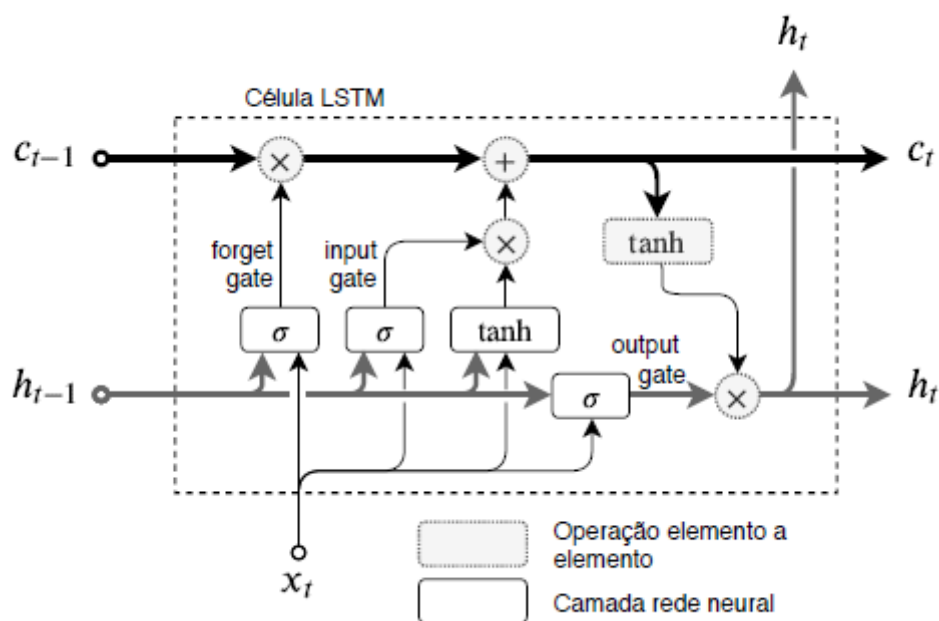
$h_t$

Célula LSTM

$c_{t-1}$

$\times$

$+$

$c_t$

tanh

forget gate

input gate

$\times$

$\sigma$

$\sigma$

tanh

output gate

$h_{t-1}$

$\sigma$

$\times$

$h_t$

$x_t$

Operação elemento a elemento

Camada rede neural